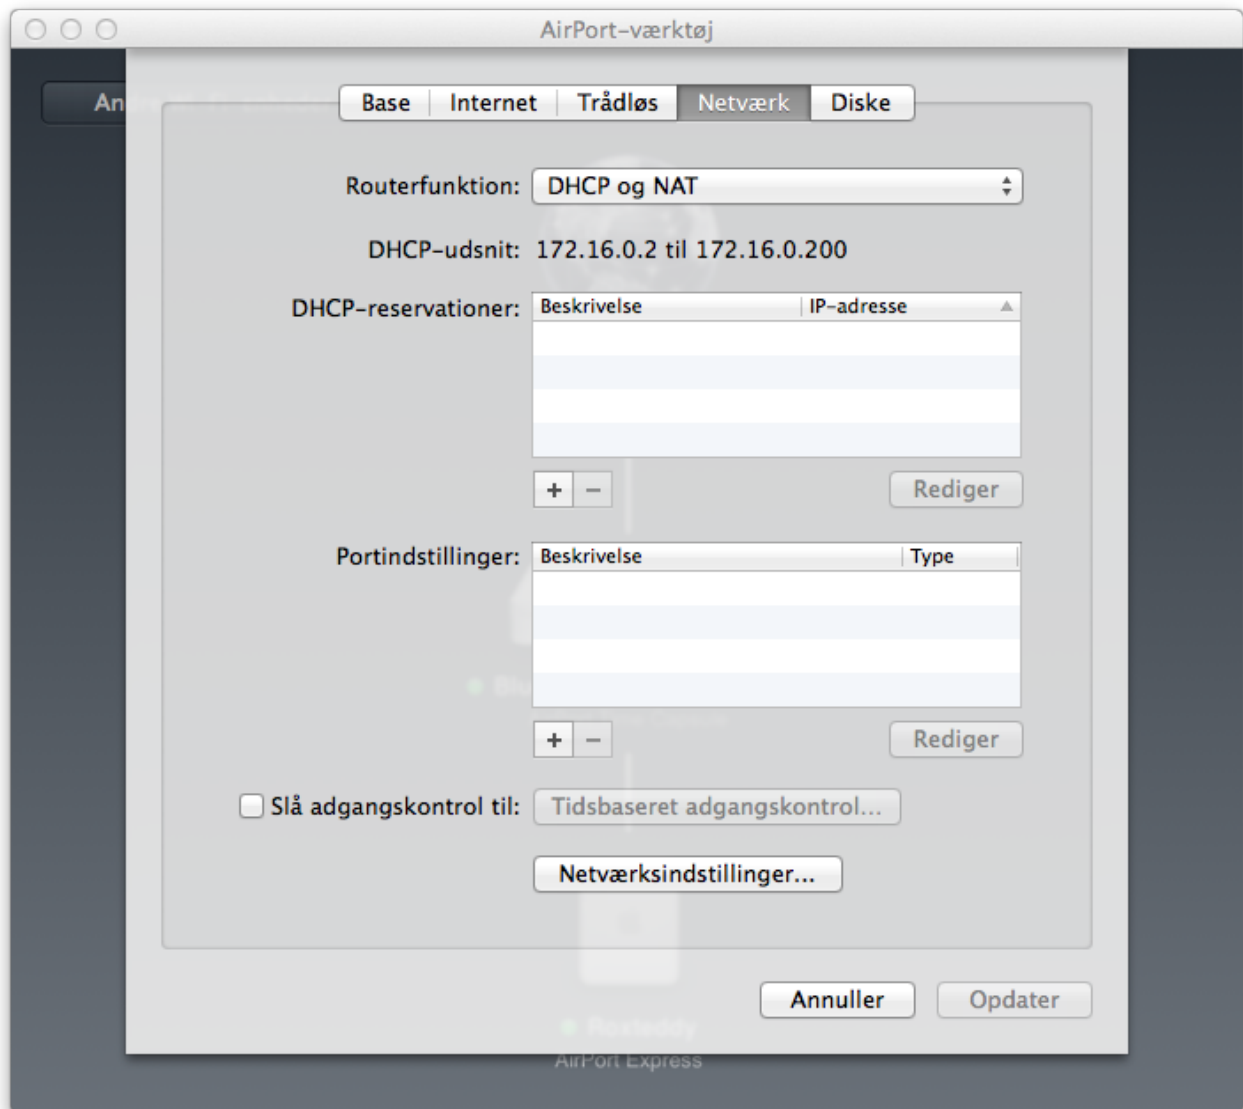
AirPort-værktøj

An

Base | Internet | Trådløs | Netværk | Diske

Routerfunktion: DHCP og NAT

DHCP-udsnit: 172.16.0.2 til 172.16.0.200

DHCP-reservationer:

| Beskrivelse | IP-adresse |
|---|---|

+ −

Rediger

Portindstillinger:

| Beskrivelse | Type |
|---|---|

+ −

Rediger

Slå adgangskontrol til: Tidsbaseret adgangskontrol...

Netværksindstillinger...

Annuller

Opdater

AirPort Express